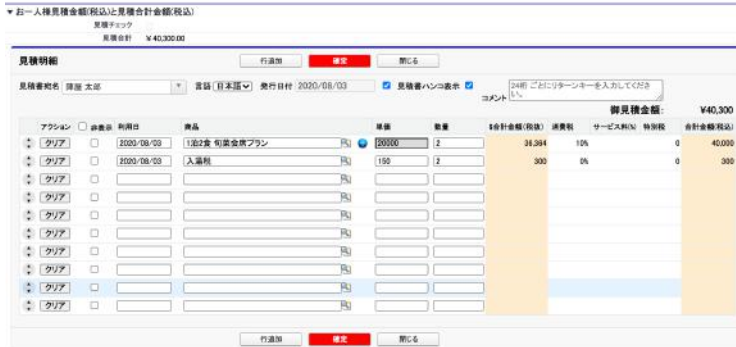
▼お一人様見積金額(税込)と見積合計金額(税込)

見積チェック

見積合計 ¥40,300.00

見積明細

行追加 確定 閉じる

見積書宛名 陣屋 太郎 言語 日本語 発行日付 2020/08/03 見積書ハンコ表示 コメント 24桁 ごとにリターンキーを入力してください。

御見積金額: ¥40,300

| アクション | 非表示 | 利用日 | 商品 | 単価 | 数量 | $合計金額(税抜) | 消費税 | サービス料(%) | 特別税 | 合計金額(税込) |
|---|---|---|---|---|---|---|---|---|---|---|
| クリア | | 2020/08/03 | 1泊2食 旬菜会席プラン | 20000 | 2 | 36,364 | 10% | | 0 | 40,000 |
| クリア | | 2020/08/03 | 入湯税 | 150 | 2 | 300 | 0% | | 0 | 300 |
| クリア | | | | | | | | | | |
| クリア | | | | | | | | | | |
| クリア | | | | | | | | | | |
| クリア | | | | | | | | | | |
| クリア | | | | | | | | | | |
| クリア | | | | | | | | | | |
| クリア | | | | | | | | | | |
| クリア | | | | | | | | | | |

行追加 確定 閉じる